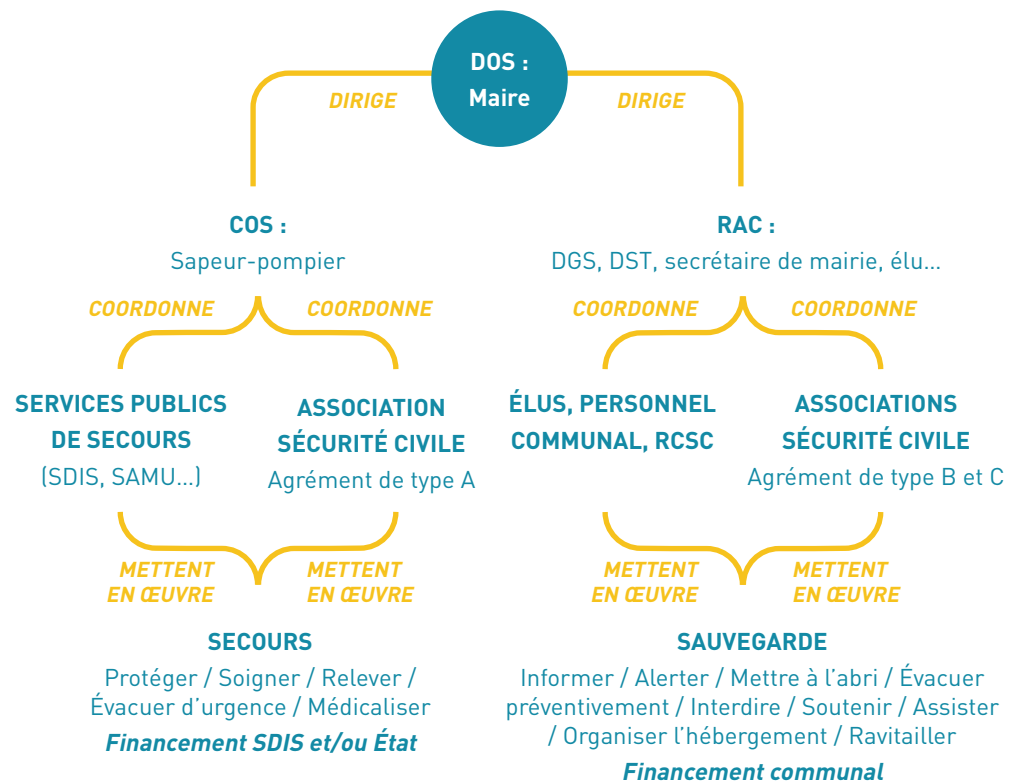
DOS :
Maire

DIRIGE

DIRIGE

COS :
Sapeur-pompier

COORDONNE

COORDONNE

SERVICES PUBLICS DE SECOURS
(SDIS, SAMU…)

ASSOCIATION SÉCURITÉ CIVILE
Agrément de type A

METTENT EN ŒUVRE

METTENT EN ŒUVRE

SECOURS
Protéger / Soigner / Relever / Évacuer d'urgence / Médicaliser
Financement SDIS et/ou État

RAC :
DGS, DST, secrétaire de mairie, élu…

COORDONNE

COORDONNE

ÉLUS, PERSONNEL COMMUNAL, RCSC

ASSOCIATIONS SÉCURITÉ CIVILE
Agrément de type B et C

METTENT EN ŒUVRE

METTENT EN ŒUVRE

SAUVEGARDE
Informer / Alerter / Mettre à l'abri / Évacuer préventivement / Interdire / Soutenir / Assister / Organiser l'hébergement / Ravitailler
Financement communal